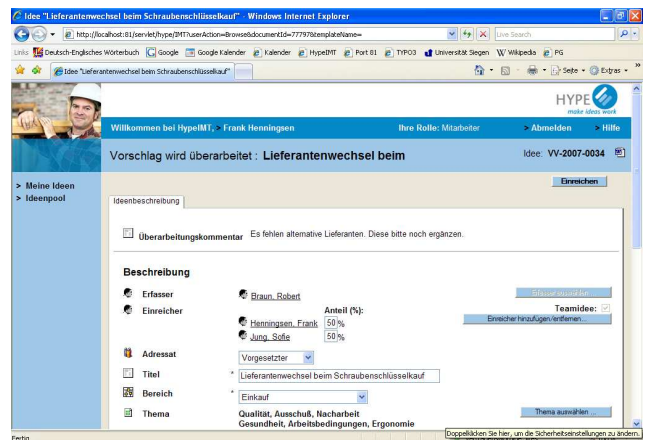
Idee "Lieferantenwechsel beim Schraubenschlüsselkauf" - Windows Internet Explorer

http://localhost:81/servlet/hype/IMT?userAction=Browse&documentId=77797&templateName=

Live Search

Links Deutsch-Englisches Wörterbuch Google Google Kalender Kalender HypeIMT Port 81 TYPO3 Universität Siegen Wikipedia PG

Idee "Lieferantenwechsel beim Schraubenschlüsselkauf"

Seite Extras

HYPE make ideas work

Willkommen bei HypeIMT, Frank Henningsen

Ihre Rolle: Mitarbeiter

Abmelden

Hilfe

Vorschlag wird überarbeitet : Lieferantenwechsel beim

Idee: VV-2007-0034

> Meine Ideen
> Ideenpool

Einreichen

Ideenbeschreibung

Überarbeitungskommentar Es fehlen alternative Lieferanten. Diese bitte noch ergänzen.

Beschreibung

Erfasser Braun, Robert

Einreicher

Anteil (%):

Teamidee:

Henningsen, Frank 50 %

Jung, Sofie 50 %

Einreicher hinzufügen/entfernen...

Adressat Vorgesetzter

Titel * Lieferantenwechsel beim Schraubenschlüsselkauf

Bereich * Einkauf

Thema Qualität, Ausschuß, Nacharbeit Gesundheit, Arbeitsbedingungen, Ergonomie

Thema auswählen ...

Doppelklicken Sie hier, um die Sicherheitseinstellungen zu ändern.

Fertig